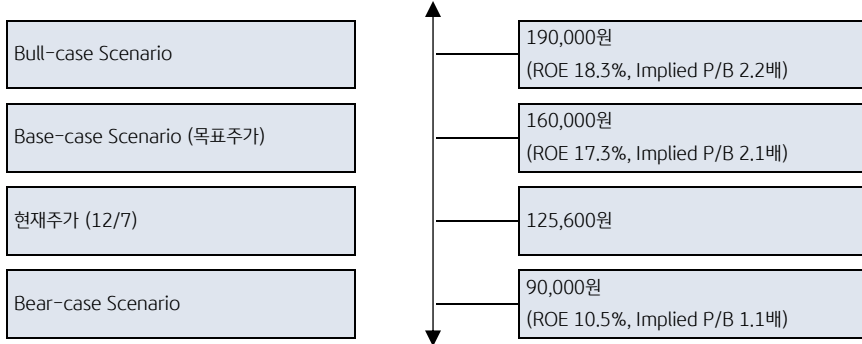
Bull-case Scenario

190,000원
(ROE 18.3%, Implied P/B 2.2배)

Base-case Scenario (목표주가)

160,000원
(ROE 17.3%, Implied P/B 2.1배)

현재주가 (12/7)

125,600원

Bear-case Scenario

90,000원
(ROE 10.5%, Implied P/B 1.1배)